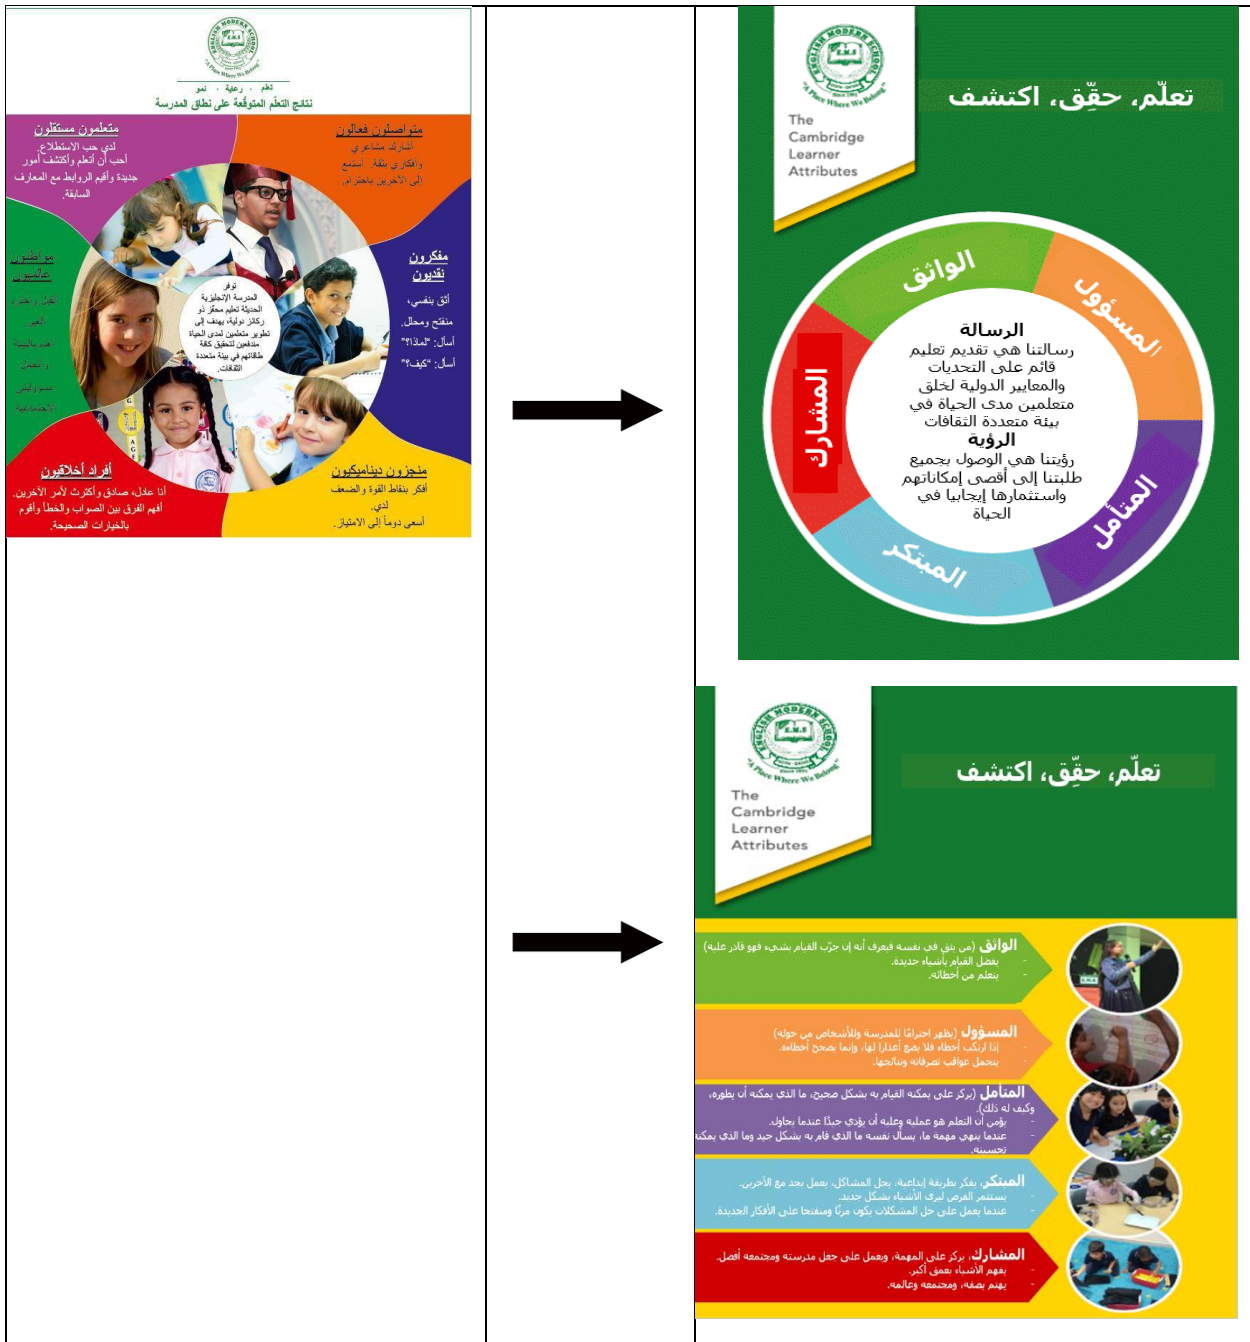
تعلم · رعاية · نمو
نتائج التعلّم المتوقّعة على نطاق المدرسة

متعلمون مستقلون
لدي حب الاستطلاع.
أحب أن أتعلم وأكتشف أمور جديدة وأقيم الروابط مع المعارف السابقة.

متواصلون فعالون
أشارك مشاعري وأفكاري بثقة. أستمع إلى الآخرين باحترام.

مواطنون عالميون
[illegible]

مفكرون نقديون
أثق بنفسي.
منفتح ومحلل.
أسأل: "لماذا؟"
أسأل: "كيف؟"

توفر المدرسة الإنجليزية الحديثة تعليم محفز ذو ركائز دولية، يهدف إلى تطوير متعلمين لمدى الحياة مندفعين لتحقيق كافة طاقاتهم في بيئة متعددة الثقافات.

أفراد أخلاقيون
أنا عادل، صادق وأكترث لأمر الآخرين.
أفهم الفرق بين الصواب والخطأ وأقوم بالخيارات الصحيحة.

منجزون ديناميكيون
أفكر بنقاط القوة والضعف لدي.
أسعى دوماً إلى الامتياز.

The Cambridge Learner Attributes
تعلّم، حقّق، اكتشف

الواثق
المسؤول
المتأمل
المبتكر
المشارك

الرسالة
رسالتنا هي تقديم تعليم قائم على التحديات والمعايير الدولية لخلق متعلمين مدى الحياة في بيئة متعددة الثقافات
الرؤية
رؤيتنا هي الوصول بجميع طلبتنا إلى أقصى إمكاناتهم واستثمارها إيجابيا في الحياة

The Cambridge Learner Attributes
تعلّم، حقّق، اكتشف

الواثق (من يثق في نفسه فيعرف أنه إن جرّب القيام بشيء فهو قادر عليه)
- يفضل القيام بأشياء جديدة.
- يتعلم من أخطائه.

المسؤول (يظهر احتراما للمدرسة وللأشخاص من حوله)
- إذا ارتكب أخطاء فلا يضع أعذارا لها، وإنما يصحح أخطاءه.
- يتحمل عواقب تصرفاته ونتائجها.

المتأمل (يركز على ما يمكنه القيام به بشكل صحيح، ما الذي يمكنه أن يطوره، وكيف له ذلك)
- يؤمن أن التعلم هو عملية وعليه أن يؤدي جيدا عندما يحاول.
- عندما ينهي مهمة ما، يسأل نفسه ما الذي قام به بشكل جيد وما الذي يمكنه تحسينه.

المبتكر (يفكر بطريقة إبداعية، يحل المشاكل، يعمل بجد مع الآخرين)
- يستثمر الفرص لرى الأشياء بشكل جديد.
- عندما يعمل على حل المشكلات يكون مرنا ومنفتحا على الأفكار الجديدة.

المشارك (يركز على المهمة، ويعمل على جعل مدرسته ومجتمعه أفضل)
- يفهم الأشياء بعمق أكبر.
- يهتم بصفه، ومجتمعه وعالمه.